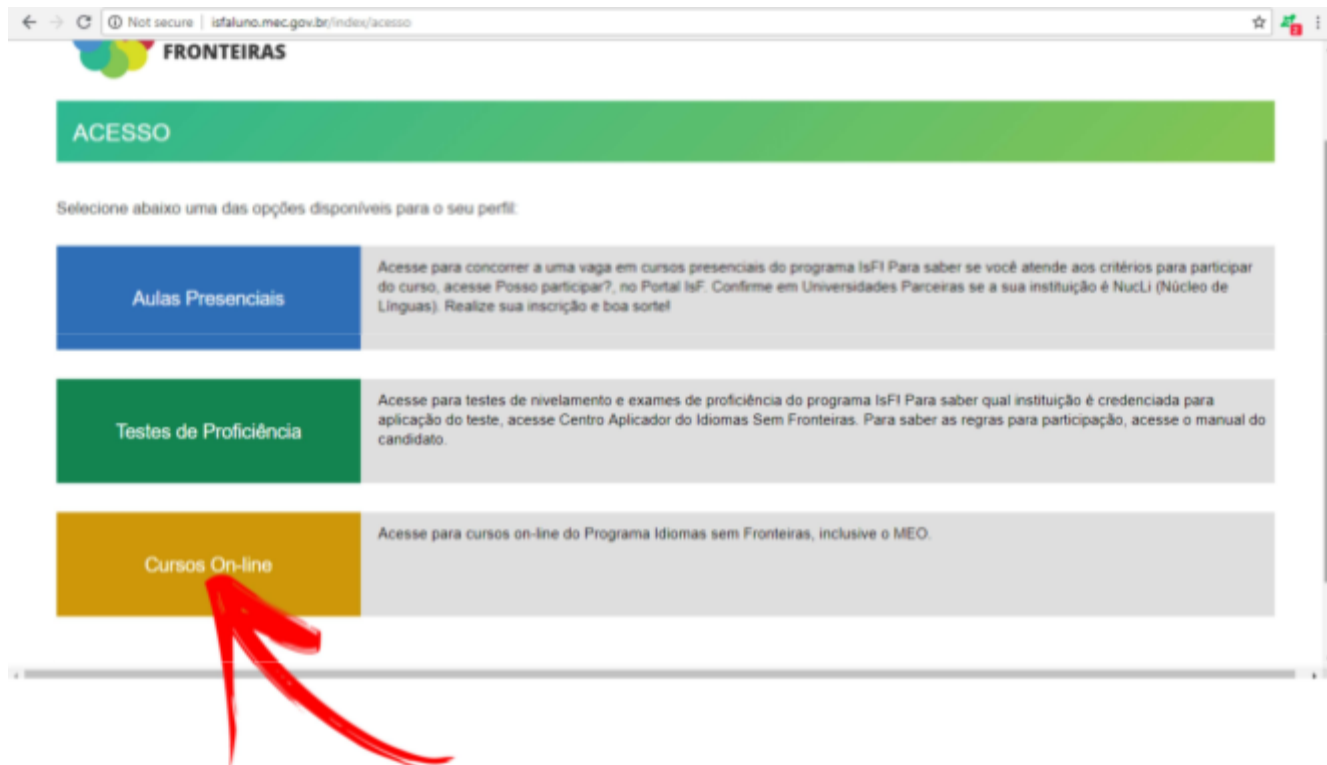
Not secure | isfaluno.mec.gov.br/index/acesso

FRONTEIRAS

ACESSO

Selecione abaixo uma das opções disponíveis para o seu perfil:

Aulas Presenciais

Acesse para concorrer a uma vaga em cursos presenciais do programa IsF! Para saber se você atende aos critérios para participar do curso, acesse Posso participar?, no Portal IsF. Confirme em Universidades Parceiras se a sua instituição é NucLi (Núcleo de Línguas). Realize sua inscrição e boa sorte!

Testes de Proficiência

Acesse para testes de nivelamento e exames de proficiência do programa IsF! Para saber qual instituição é credenciada para aplicação do teste, acesse Centro Aplicador do Idiomas Sem Fronteiras. Para saber as regras para participação, acesse o manual do candidato.

Cursos On-line

Acesse para cursos on-line do Programa Idiomas sem Fronteiras, inclusive o MEO.